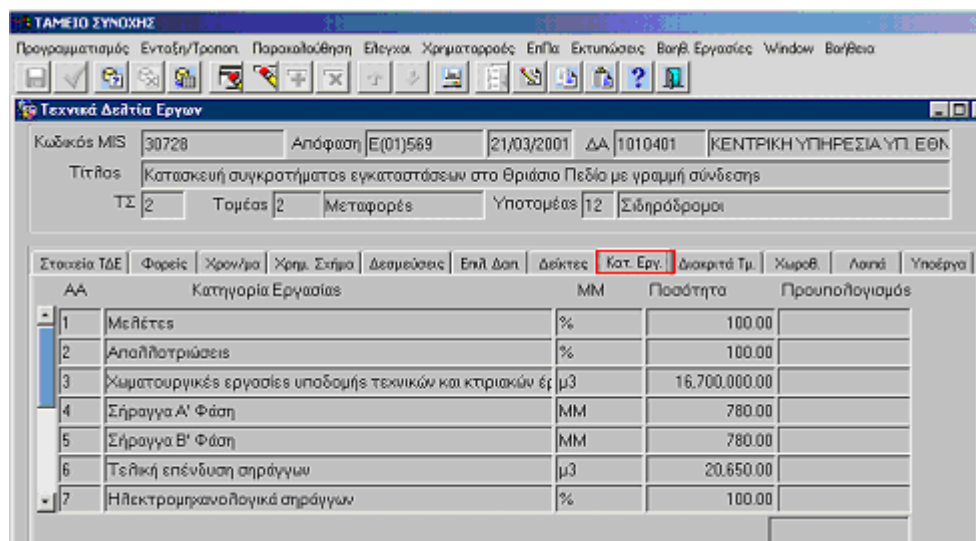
ΤΑΜΕΙΟ ΣΥΝΟΧΗΣ

Προγραμματισμός Ένταξη/Τροποπ. Παρακολούθηση Ελεγχοι Χρηματοροές ΕπΠα Εκτυπώσεις Βοηθ. Εργασίες Window Βοήθεια

Τεχνικά Δελτία Εργων

Κωδικός MIS 30728 Απόφαση Ε(01)569 21/03/2001 ΔΑ 1010401 ΚΕΝΤΡΙΚΗ ΥΠΗΡΕΣΙΑ ΥΠ. ΕΘΝ

Τίτλος Κατασκευή συγκροτήματος εγκαταστάσεων στο Θριάσιο Πεδίο με γραμμή σύνδεσης

ΤΣ 2 Τομέας 2 Μεταφορές Υποτομέας 12 Σιδηρόδρομοι

Στοιχεία ΤΔΕ | Φορείς | Χρον/μα | Χρημ. Σχήμα | Δεσμεύσεις | Επιλ. Δαπ. | Δείκτες | Κατ. Εργ. | Διακριτά Τμ. | Χωροθ. | Λοιπά | Υποέργα

| ΑΑ | Κατηγορία Εργασίας | ΜΜ | Ποσότητα | Προυπολογισμός |
|---|---|---|---|---|
| 1 | Μελέτες | % | 100.00 | |
| 2 | Απαλλοτριώσεις | % | 100.00 | |
| 3 | Χωματουργικές εργασίες υποδομής τεχνικών και κτιριακών έρ | μ3 | 16,700,000.00 | |
| 4 | Σήραγγα Α' Φάση | ΜΜ | 780.00 | |
| 5 | Σήραγγα Β' Φάση | ΜΜ | 780.00 | |
| 6 | Τελική επένδυση σηράγγων | μ3 | 20,650.00 | |
| 7 | Ηλεκτρομηχανολογικά σηράγγων | % | 100.00 | |